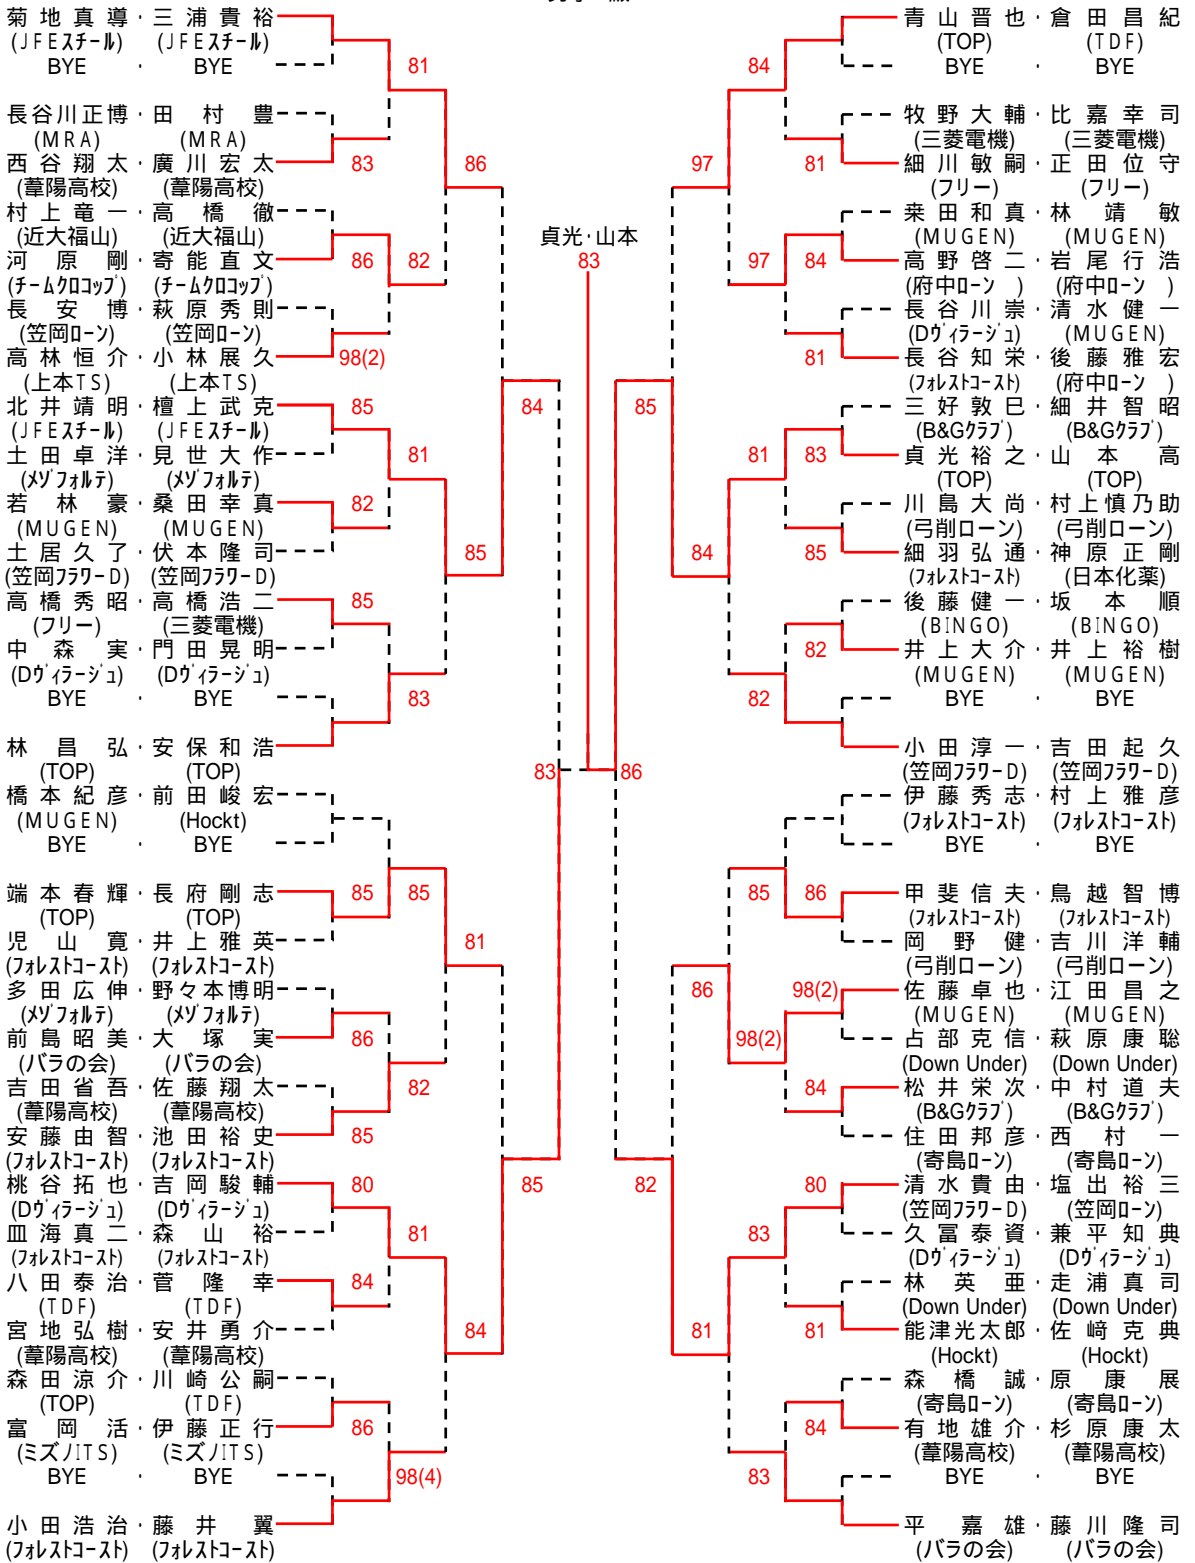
菊地真導・三浦貴裕
(JFEスチール) (JFEスチール)
BYE ・ BYE

長谷川正博・田村豊
(MRA) (MRA)
西谷翔太・廣川宏太
(葦陽高校) (葦陽高校)
村上竜一・高橋徹
(近大福山) (近大福山)
河原剛・寄能直文
(チームクロコップ) (チームクロコップ)
長安博・萩原秀則
(笠岡ローン) (笠岡ローン)
高林恒介・小林展久
(上本TS) (上本TS)
北井靖明・檀上武克
(JFEスチール) (JFEスチール)
土田卓洋・見世大作
(メゾフォルテ) (メゾフォルテ)
若林豪・桑田幸真
(MUGEN) (MUGEN)
土居久了・伏本隆司
(笠岡フラワーD) (笠岡フラワーD)
高橋秀昭・高橋浩二
(フリー) (三菱電機)
中森実・門田晃明
(Dヴィラージュ) (Dヴィラージュ)
BYE ・ BYE

林昌弘・安保和浩
(TOP) (TOP)
橋本紀彦・前田峻宏
(MUGEN) (Hockt)
BYE ・ BYE

端本春輝・長府剛志
(TOP) (TOP)
児山寛・井上雅英
(フォレストコースト) (フォレストコースト)
多田広伸・野々本博明
(メゾフォルテ) (メゾフォルテ)
前島昭美・大塚実
(バラの会) (バラの会)
吉田省吾・佐藤翔太
(葦陽高校) (葦陽高校)
安藤由智・池田裕史
(フォレストコースト) (フォレストコースト)
桃谷拓也・吉岡駿輔
(Dヴィラージュ) (Dヴィラージュ)
皿海真二・森山裕
(フォレストコースト) (フォレストコースト)
八田泰治・菅隆幸
(TDF) (TDF)
宮地弘樹・安井勇介
(葦陽高校) (葦陽高校)
森田涼介・川崎公嗣
(TOP) (TDF)
富岡活・伊藤正行
(ミズノITS) (ミズノITS)
BYE ・ BYE

小田浩治・藤井翼
(フォレストコースト) (フォレストコースト)

81 83 86 86 82 98(2) 84 85 81 82 85 85 83 83 85 85 81 86 82 85 85 80 81 84 84 86 98(4)

貞光・山本
83

83 86

青山晋也・倉田昌紀
(TOP) (TDF)
BYE ・ BYE

牧野大輔・比嘉幸司
(三菱電機) (三菱電機)
細川敏嗣・正田位守
(フリー) (フリー)
栗田和真・林靖敏
(MUGEN) (MUGEN)
高野啓二・岩尾行浩
(府中ローン) (府中ローン)
長谷川崇・清水健一
(Dヴィラージュ) (MUGEN)
長谷知栄・後藤雅宏
(フォレストコースト) (府中ローン)
三好敦巳・細井智昭
(B&Gクラブ) (B&Gクラブ)
貞光裕之・山本高
(TOP) (TOP)
川島大尚・村上慎乃助
(弓削ローン) (弓削ローン)
細羽弘通・神原正剛
(フォレストコースト) (日本化薬)
後藤健一・坂本順
(BINGO) (BINGO)
井上大介・井上裕樹
(MUGEN) (MUGEN)
BYE ・ BYE
小田淳一・吉田起久
(笠岡フラワーD) (笠岡フラワーD)
伊藤秀志・村上雅彦
(フォレストコースト) (フォレストコースト)
BYE ・ BYE
甲斐信夫・鳥越智博
(フォレストコースト) (フォレストコースト)
岡野健・吉川洋輔
(弓削ローン) (弓削ローン)
佐藤卓也・江田昌之
(MUGEN) (MUGEN)
占部克信・萩原康聡
(Down Under) (Down Under)
松井栄次・中村道夫
(B&Gクラブ) (B&Gクラブ)
住田邦彦・西村一
(寄島ローン) (寄島ローン)
清水貴由・塩出裕三
(笠岡フラワーD) (笠岡ローン)
久冨泰資・兼平知典
(Dヴィラージュ) (Dヴィラージュ)
林英亜・走浦真司
(Down Under) (Down Under)
能津光太郎・佐崎克典
(Hockt) (Hockt)
森橋誠・原康展
(寄島ローン) (寄島ローン)
有地雄介・杉原康太
(葦陽高校) (葦陽高校)
BYE ・ BYE
平嘉雄・藤川隆司
(バラの会) (バラの会)

84 97 81 97 84 81 85 81 83 84 85 82 82 85 86 86 98(2) 98(2) 84 82 80 83 81 81 84 83